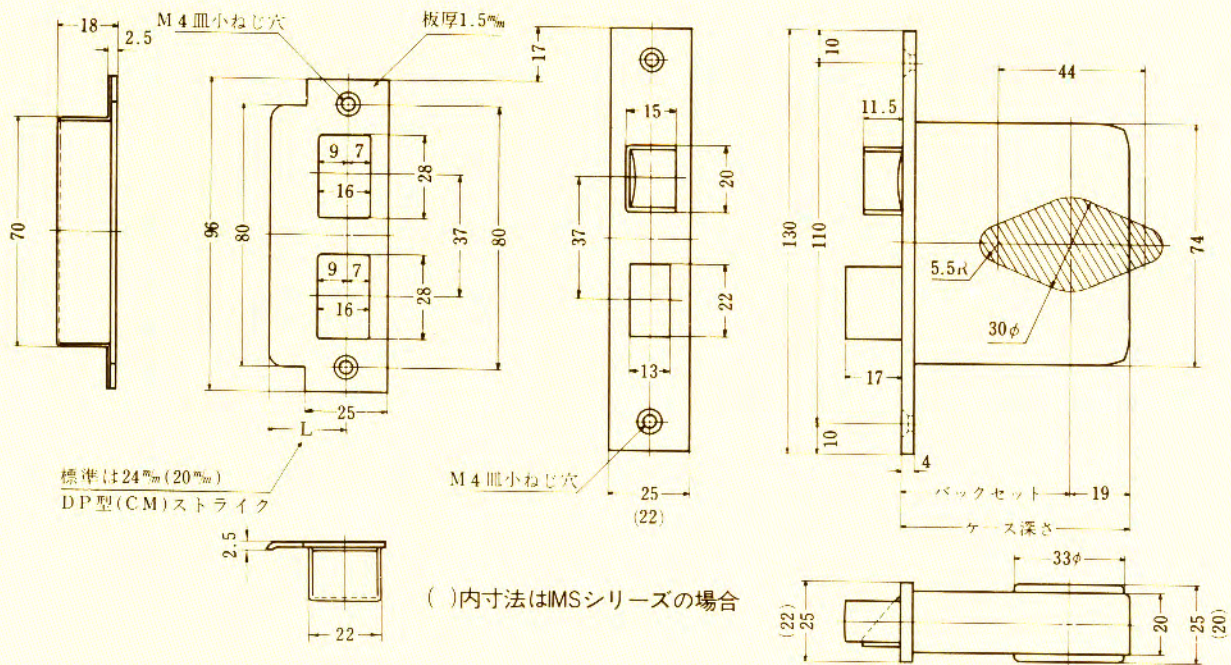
18
2.5
M４皿小ねじ穴
板厚1.5㎜
17
70
96
80
9
7
16
28
37
80
9
7
16
28
25
L
標準は24㎜(20㎜)
DP型(CM)ストライク
2.5
22
( )内寸法はIMSシリーズの場合
15
20
37
22
13
M４皿小ねじ穴
25
(22)
10
44
11.5
130
110
74
5.5R
30φ
17
10
4
バックセット
19
ケース深さ
33φ
(22)
25
20
25
(20)